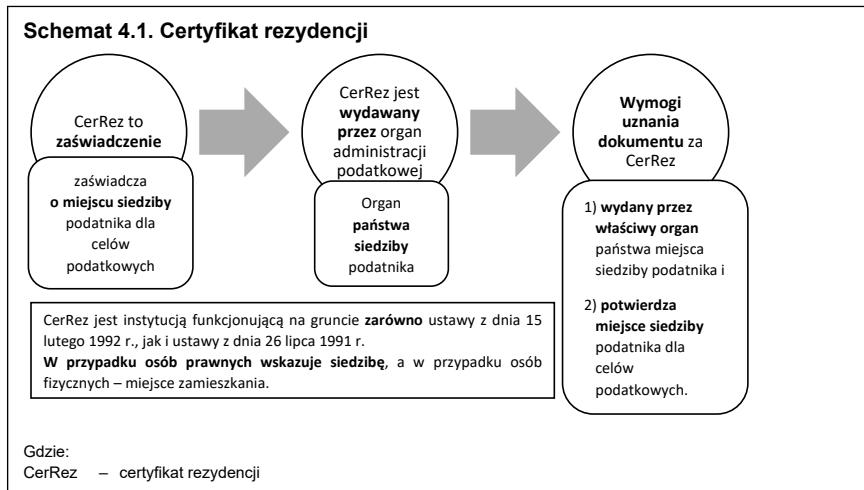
**Schemat 4.1. Certyfikat rezydencji**

CerRez to **zaświadczenie**

zaświadcza **o miejscu siedziby** podatnika dla celów podatkowych

CerRez jest **wydawany przez** organ administracji podatkowej

Organ **państwa siedziby** podatnika

**Wymogi uznania dokumentu** za CerRez

1) **wydany przez właściwy organ** państwa miejsca siedziby podatnika i

2) **potwierdza miejsce siedziby** podatnika dla celów podatkowych.

CerRez jest instytucją funkcjonującą na gruncie **zarówno** ustawy z dnia 15 lutego 1992 r., jak i ustawy z dnia 26 lipca 1991 r.
**W przypadku osób prawnych wskazuje siedzibę**, a w przypadku osób fizycznych – miejsce zamieszkania.

Gdzie:
CerRez – certyfikat rezydencji